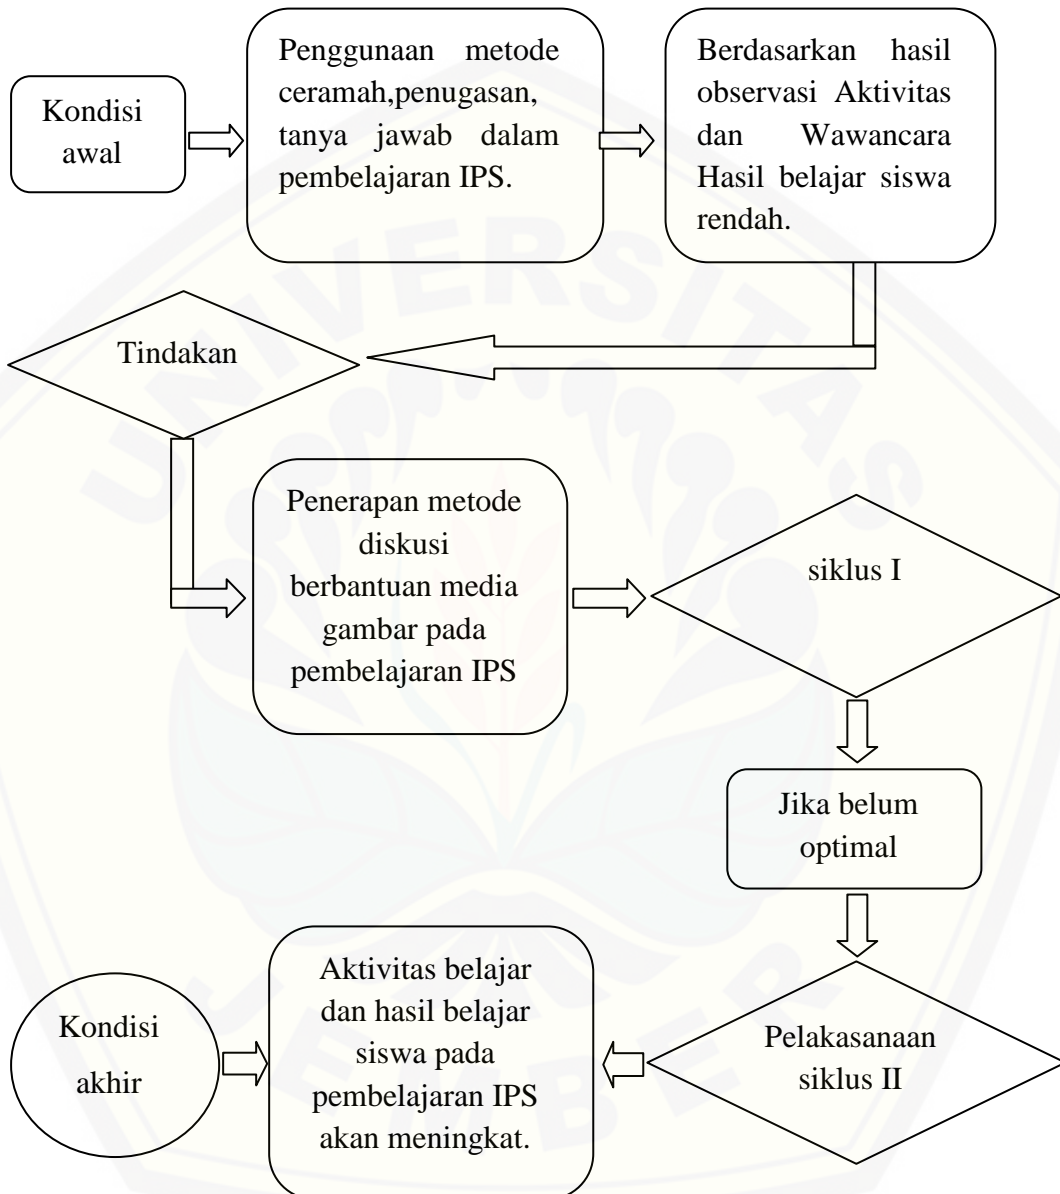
Kondisi awal

Penggunaan metode ceramah,penugasan, tanya jawab dalam pembelajaran IPS.

Berdasarkan hasil observasi Aktivitas dan Wawancara Hasil belajar siswa rendah.

Tindakan

Penerapan metode diskusi berbantuan media gambar pada pembelajaran IPS

siklus I

Jika belum optimal

Pelakasanaan siklus II

Aktivitas belajar dan hasil belajar siswa pada pembelajaran IPS akan meningkat.

Kondisi akhir